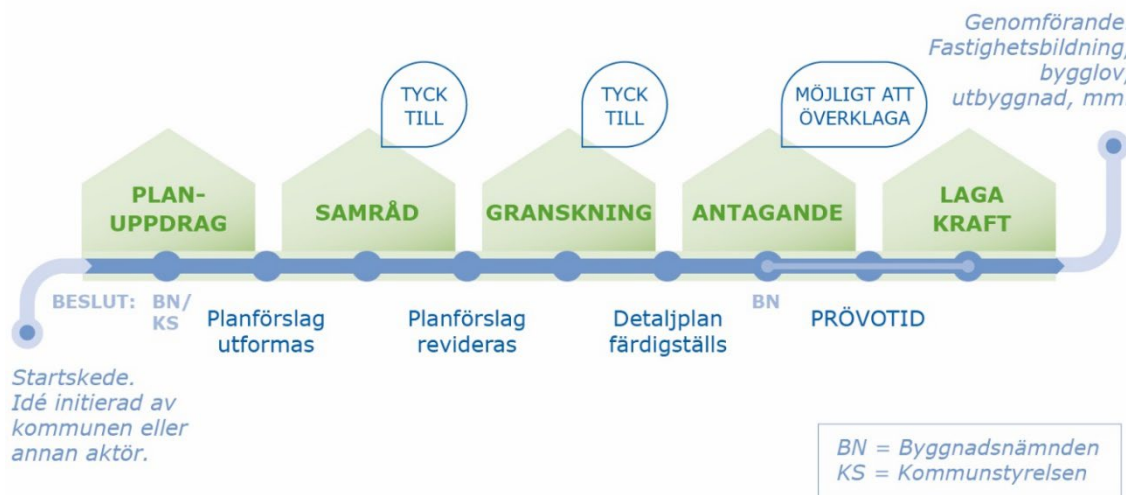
Genomförande
Fastighetsbildning,
bygglov,
utbyggnad, mm

TYCK TILL

TYCK TILL

MÖJLIGT ATT ÖVERKLAGA

PLAN-UPPDRAG

SAMRÅD

GRANSKNING

ANTAGANDE

LAGA KRAFT

BESLUT: BN/KS

Planförslag utformas

Planförslag revideras

Detaljplan färdigställs

BN

PRÖVOTID

Startskede.
Idé initierad av kommunen eller annan aktör.

BN = Byggnadsnämnden
KS = Kommunstyrelsen